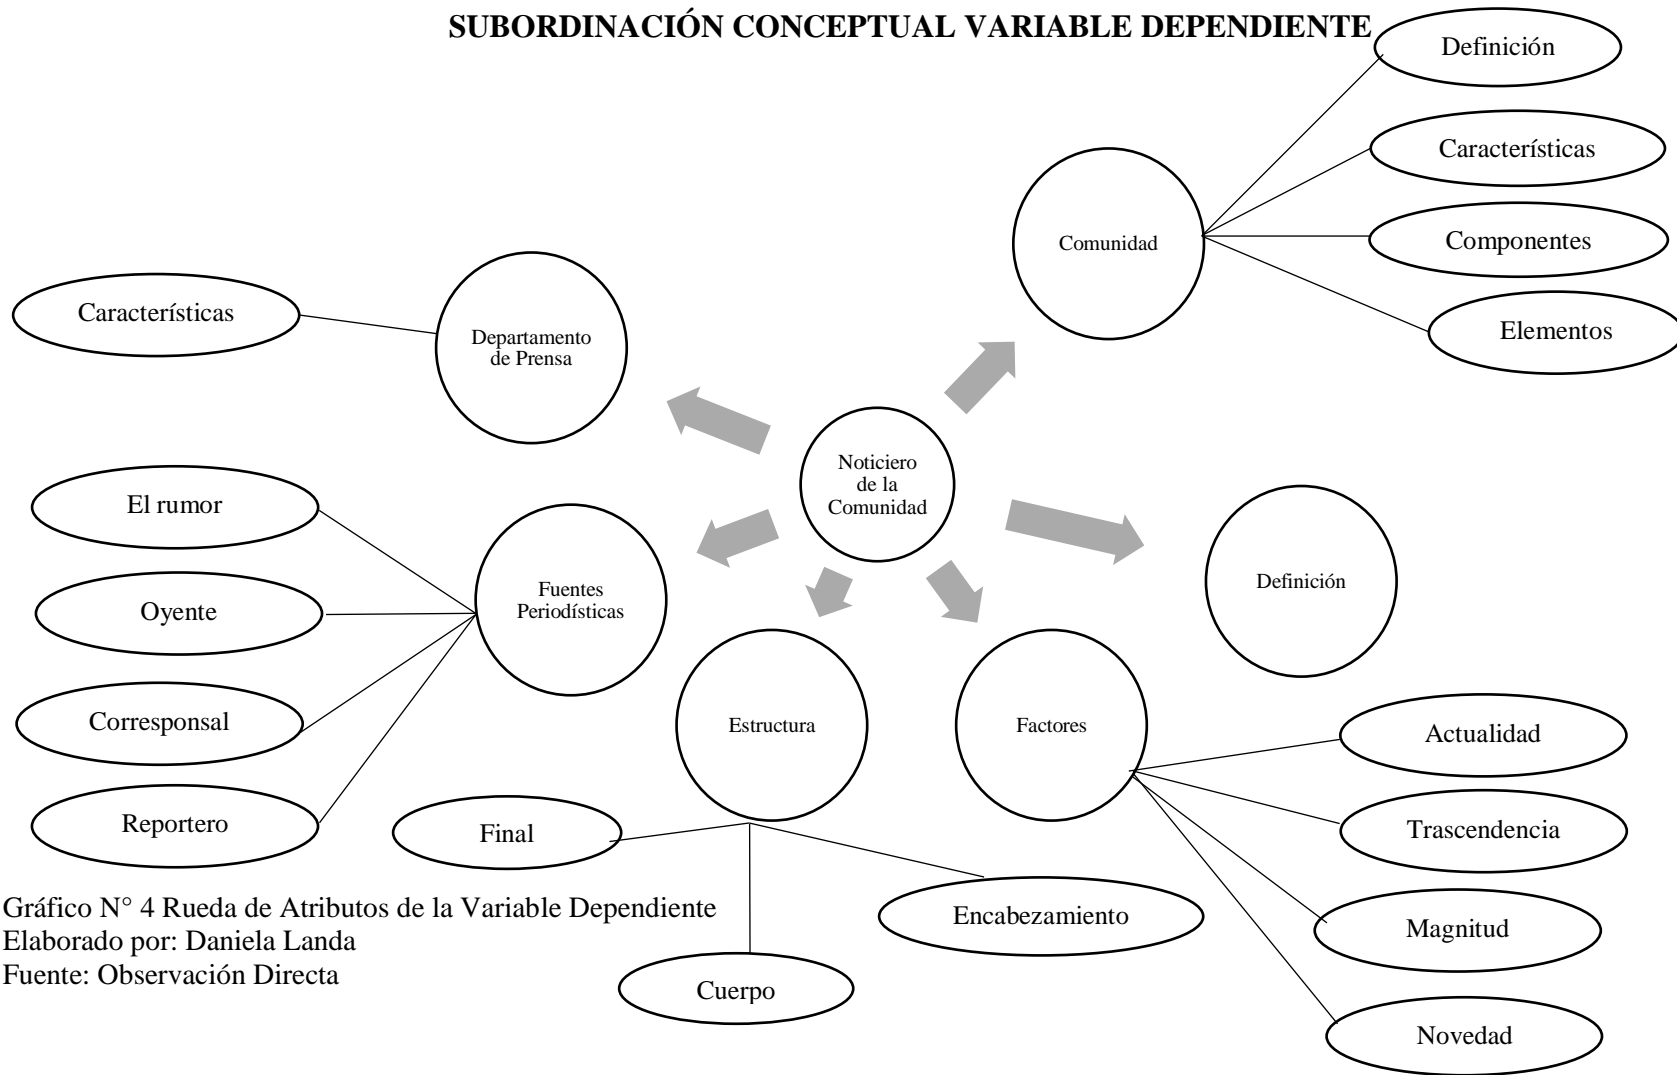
SUBORDINACIÓN CONCEPTUAL VARIABLE DEPENDIENTE

Definición

Características

Componentes

Elementos

Comunidad

Características

Departamento de Prensa

Noticiero de la Comunidad

El rumor

Oyente

Corresponsal

Reportero

Fuentes Periodísticas

Definición

Estructura

Factores

Actualidad

Trascendencia

Magnitud

Novedad

Final

Encabezamiento

Cuerpo

Gráfico N° 4 Rueda de Atributos de la Variable Dependiente
Elaborado por: Daniela Landa
Fuente: Observación Directa